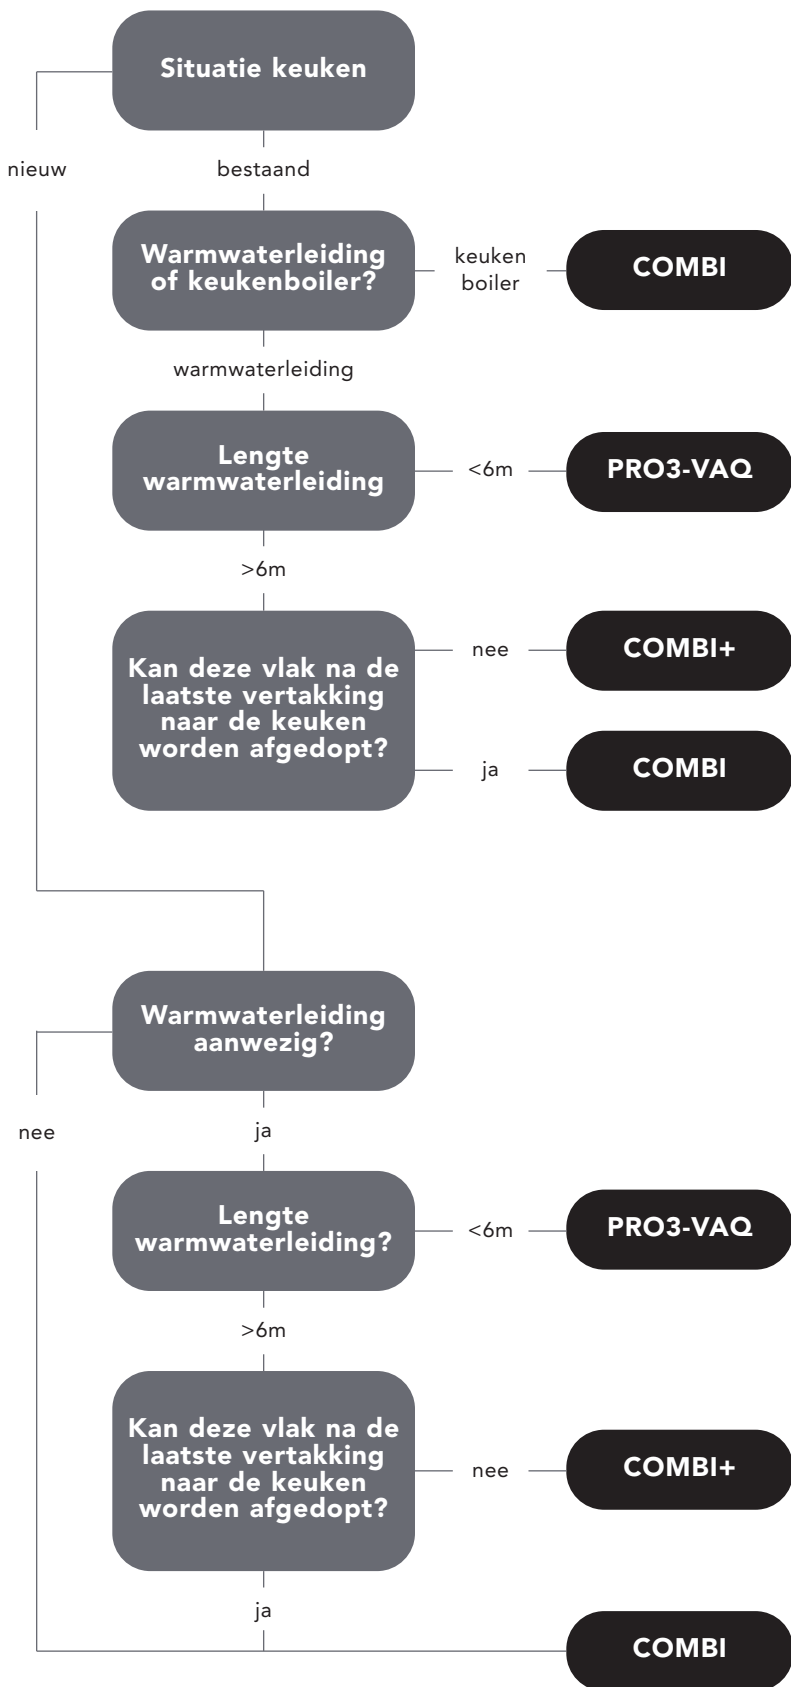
Situatie keuken

nieuw

bestaand

Warmwaterleiding of keukenboiler?

keuken boiler

COMBI

warmwaterleiding

Lengte warmwaterleiding

<6m

PRO3-VAQ

>6m

Kan deze vlak na de laatste vertakking naar de keuken worden afgedopt?

nee

COMBI+

ja

COMBI

Warmwaterleiding aanwezig?

nee

ja

Lengte warmwaterleiding?

<6m

PRO3-VAQ

>6m

Kan deze vlak na de laatste vertakking naar de keuken worden afgedopt?

nee

COMBI+

ja

COMBI